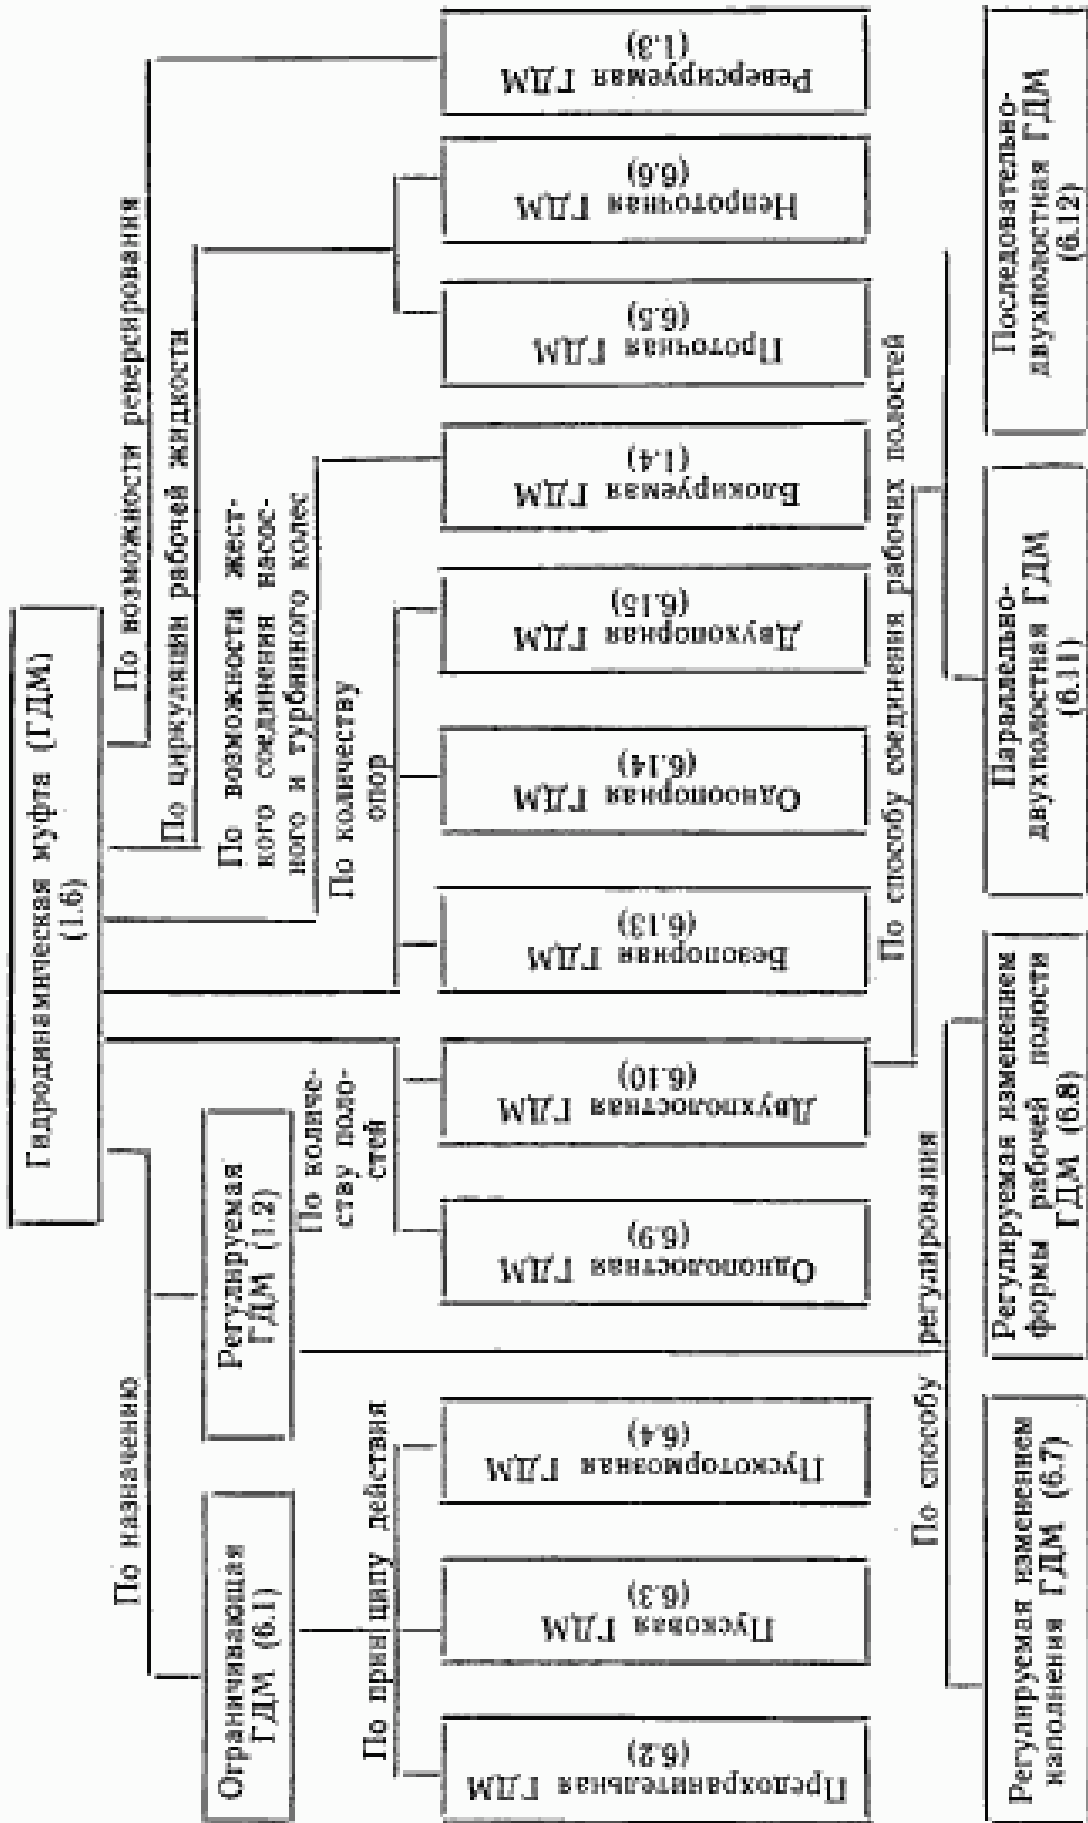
Гидродинамическая муфта (ГДМ) (1.6)

По назначению

Ограничивающая ГДМ (6.1)

Регулируемая ГДМ (1.2)

По возможности реверсирования

По циркуляции рабочей жидкости

По возможности жесткого соединения насосного и турбинного колес

По количеству опор

По количеству полостей

По принципу действия

По способу регулирования

По способу соединения рабочих полостей

Реверсируемая ГДМ (1.3)

Непроточная ГДМ (6.6)

Проточная ГДМ (6.5)

Блокируемая ГДМ (1.4)

Двухопорная ГДМ (6.15)

Одноопорная ГДМ (6.14)

Безопорная ГДМ (6.13)

Двухполостная ГДМ (6.10)

Однополостная ГДМ (6.9)

Пускотормозная ГДМ (6.4)

Пусковая ГДМ (6.3)

Предохранительная ГДМ (6.2)

Регулируемая изменением наполнения ГДМ (6.7)

Регулируемая изменением формы рабочей полости ГДМ (6.8)

Параллельно-двухполостная ГДМ (6.11)

Последовательно-двухполостная ГДМ (6.12)